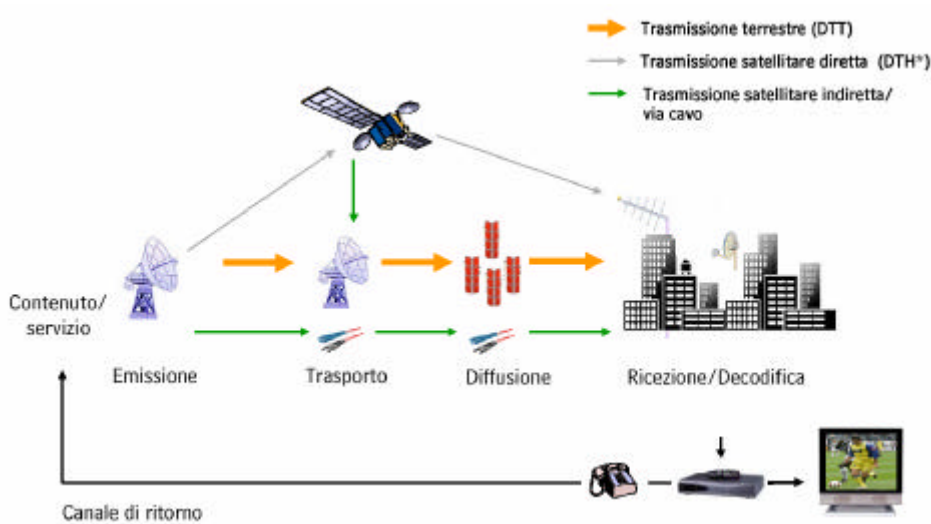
Trasmissione terrestre (DTT)
Trasmissione satellitare diretta (DTH*)
Trasmissione satellitare indiretta/ via cavo

Contenuto/ servizio

Emissione
Trasporto
Diffusione
Ricezione/Decodifica

Canale di ritorno